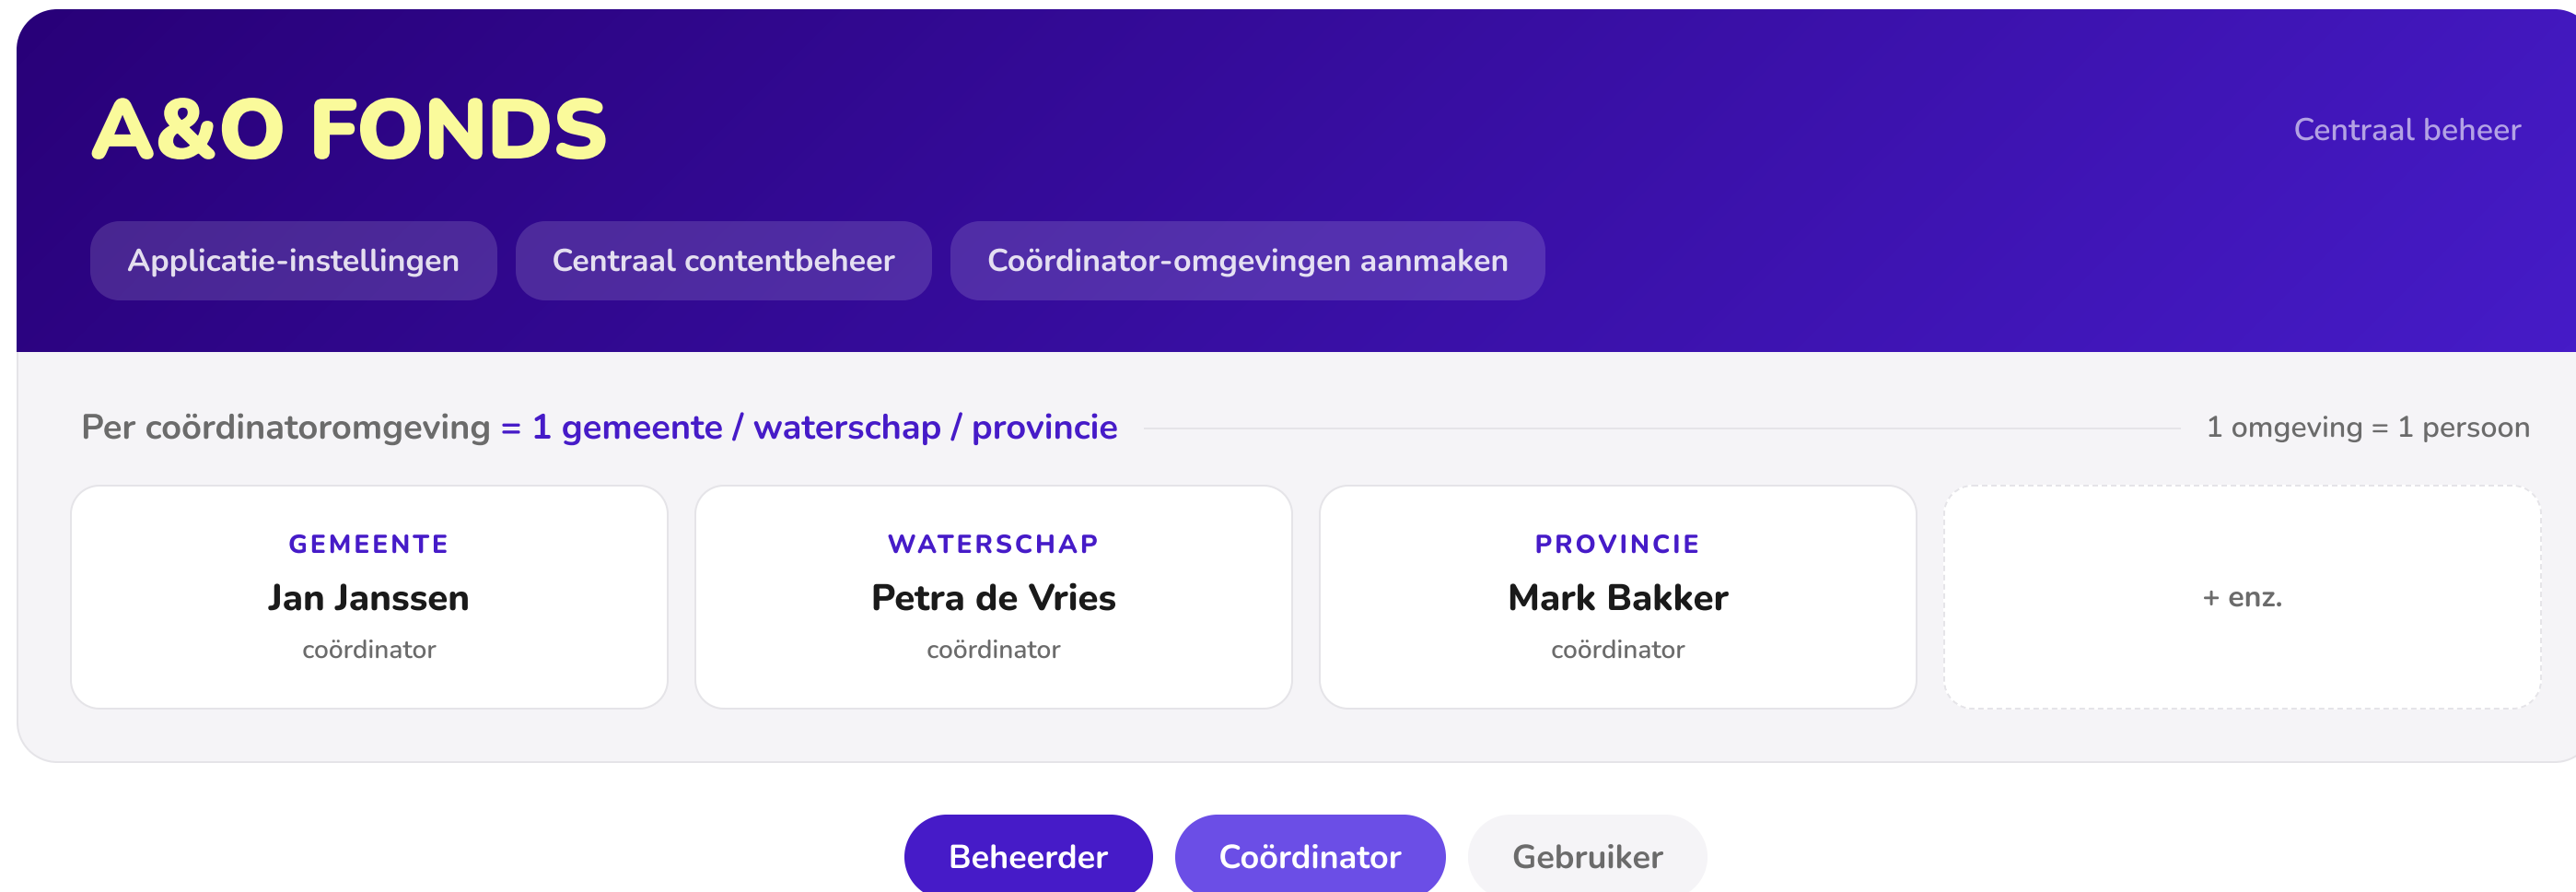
A&O FONDS

Centraal beheer

Applicatie-instellingen

Centraal contentbeheer

Coördinator-omgevingen aanmaken

Per coördinatoromgeving = 1 gemeente / waterschap / provincie

1 omgeving = 1 persoon

GEMEENTE
Jan Janssen
coördinator

WATERSCHAP
Petra de Vries
coördinator

PROVINCIE
Mark Bakker
coördinator

+ enz.

Beheerder

Coördinator

Gebruiker